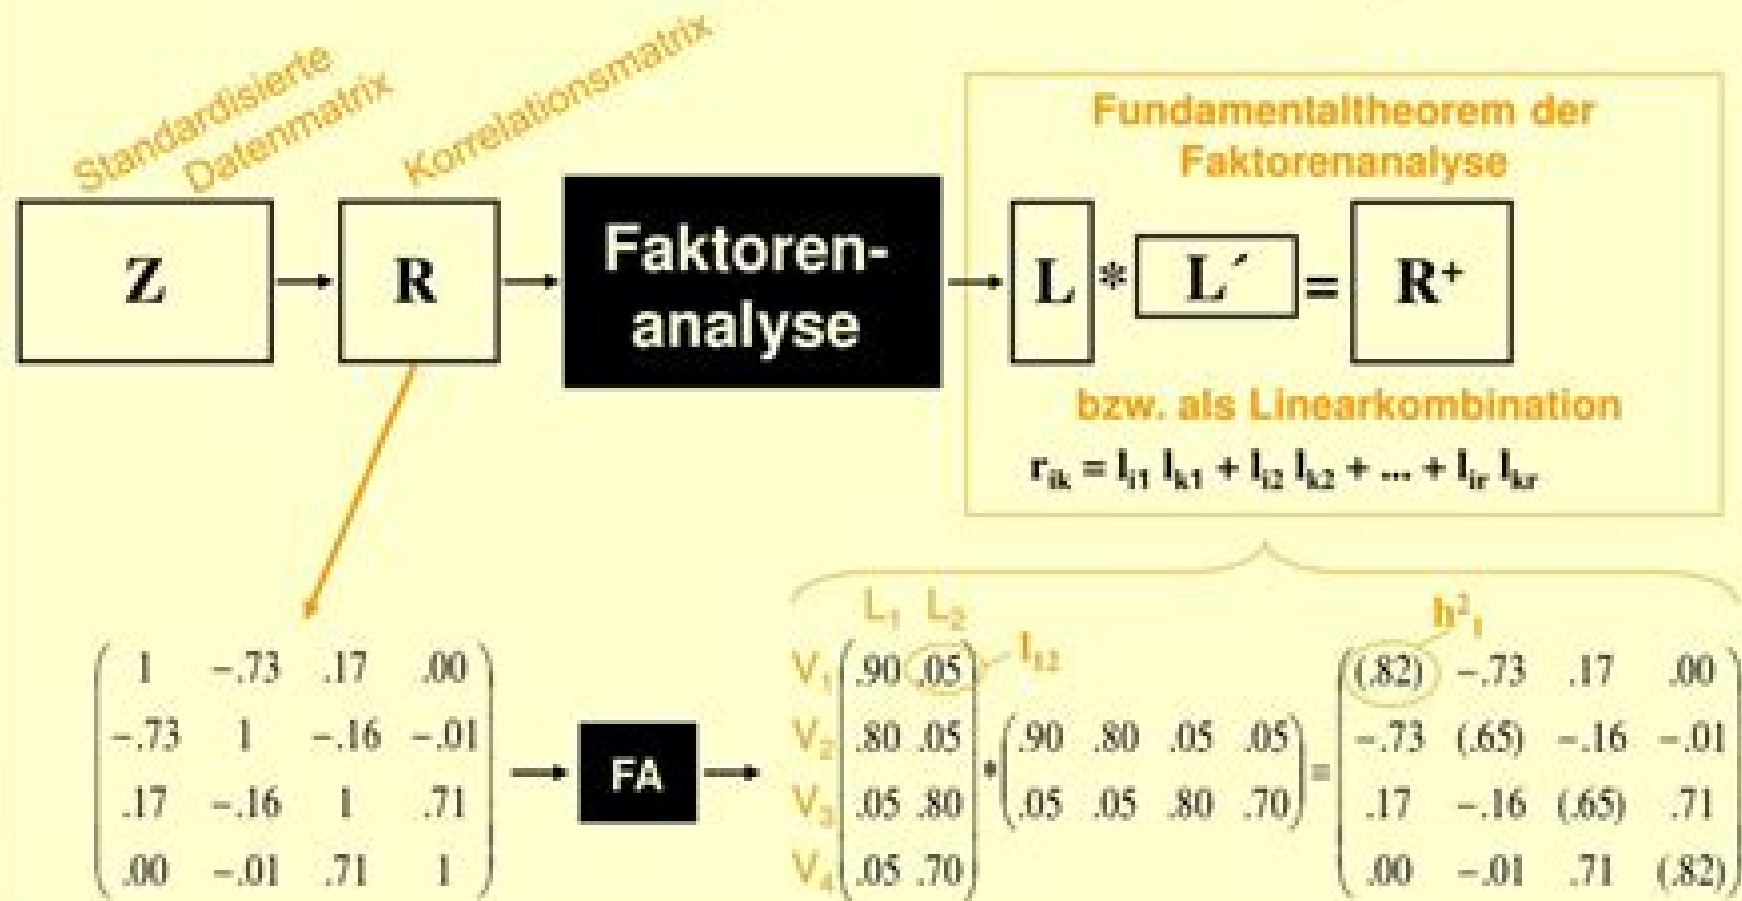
Standardisierte Datenmatrix

Korrelationsmatrix

Z → R → Faktorenanalyse → L * L´ = R⁺

Fundamentaltheorem der Faktorenanalyse

bzw. als Linearkombination

$r_{ik} = l_{i1} l_{k1} + l_{i2} l_{k2} + ... + l_{ir} l_{kr}$

$\begin{pmatrix} 1 & -.73 & .17 & .00 \\ -.73 & 1 & -.16 & -.01 \\ .17 & -.16 & 1 & .71 \\ .00 & -.01 & .71 & 1 \end{pmatrix}$ → FA →

$L_1$ $L_2$ $l_{12}$ $h^2_1$

$\begin{matrix} V_1 \\ V_2 \\ V_3 \\ V_4 \end{matrix} \begin{pmatrix} .90 & .05 \\ .80 & .05 \\ .05 & .80 \\ .05 & .70 \end{pmatrix} * \begin{pmatrix} .90 & .80 & .05 & .05 \\ .05 & .05 & .80 & .70 \end{pmatrix} = \begin{pmatrix} (.82) & -.73 & .17 & .00 \\ -.73 & (.65) & -.16 & -.01 \\ .17 & -.16 & (.65) & .71 \\ .00 & -.01 & .71 & (.82) \end{pmatrix}$